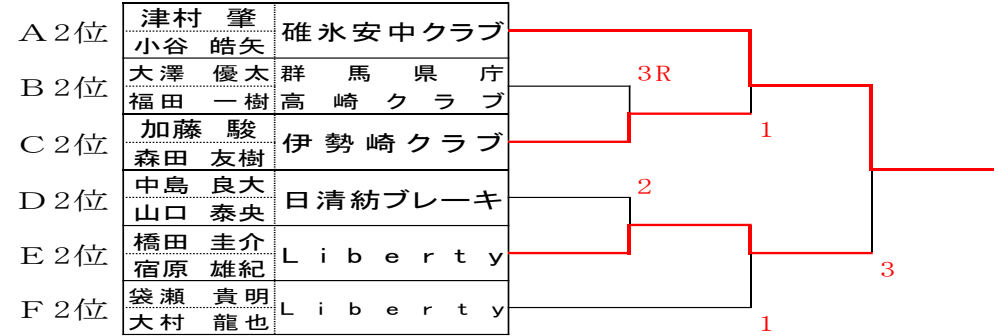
| | | |
|---|---|---|
| A２位 | 津村　肇<br>小谷　皓矢 | 碓氷安中クラブ |
| B２位 | 大澤　優太<br>福田　一樹 | 群馬県庁<br>高崎クラブ |
| C２位 | 加藤　駿<br>森田　友樹 | 伊勢崎クラブ |
| D２位 | 中島　良大<br>山口　泰央 | 日清紡ブレーキ |
| E２位 | 橋田　圭介<br>宿原　雄紀 | Liberty |
| F２位 | 袋瀬　貴明<br>大村　龍也 | Liberty |

3R
1
2
3
1